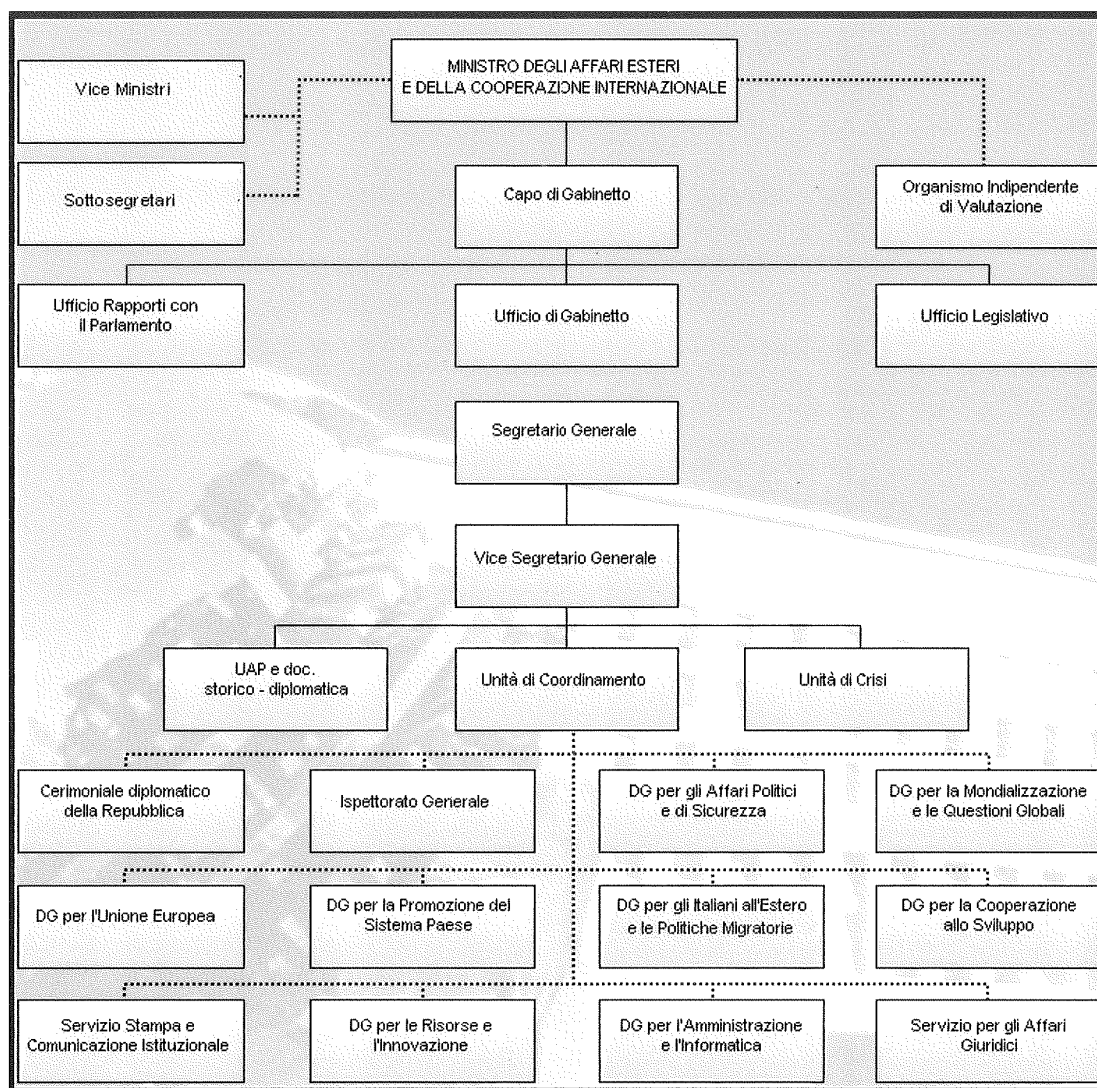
MINISTRO DEGLI AFFARI ESTERI
E DELLA COOPERAZIONE INTERNAZIONALE

Vice Ministri

Sottosegretari

Capo di Gabinetto

Organismo Indipendente di Valutazione

Ufficio Rapporti con il Parlamento

Ufficio di Gabinetto

Ufficio Legislativo

Segretario Generale

Vice Segretario Generale

UAP e doc. storico - diplomatica

Unità di Coordinamento

Unità di Crisi

Cerimoniale diplomatico della Repubblica

Ispettorato Generale

DG per gli Affari Politici e di Sicurezza

DG per la Mondializzazione e le Questioni Globali

DG per l'Unione Europea

DG per la Promozione del Sistema Paese

DG per gli Italiani all'Estero e le Politiche Migratorie

DG per la Cooperazione allo Sviluppo

Servizio Stampa e Comunicazione Istituzionale

DG per le Risorse e l'Innovazione

DG per l'Amministrazione e l'Informatica

Servizio per gli Affari Giuridici